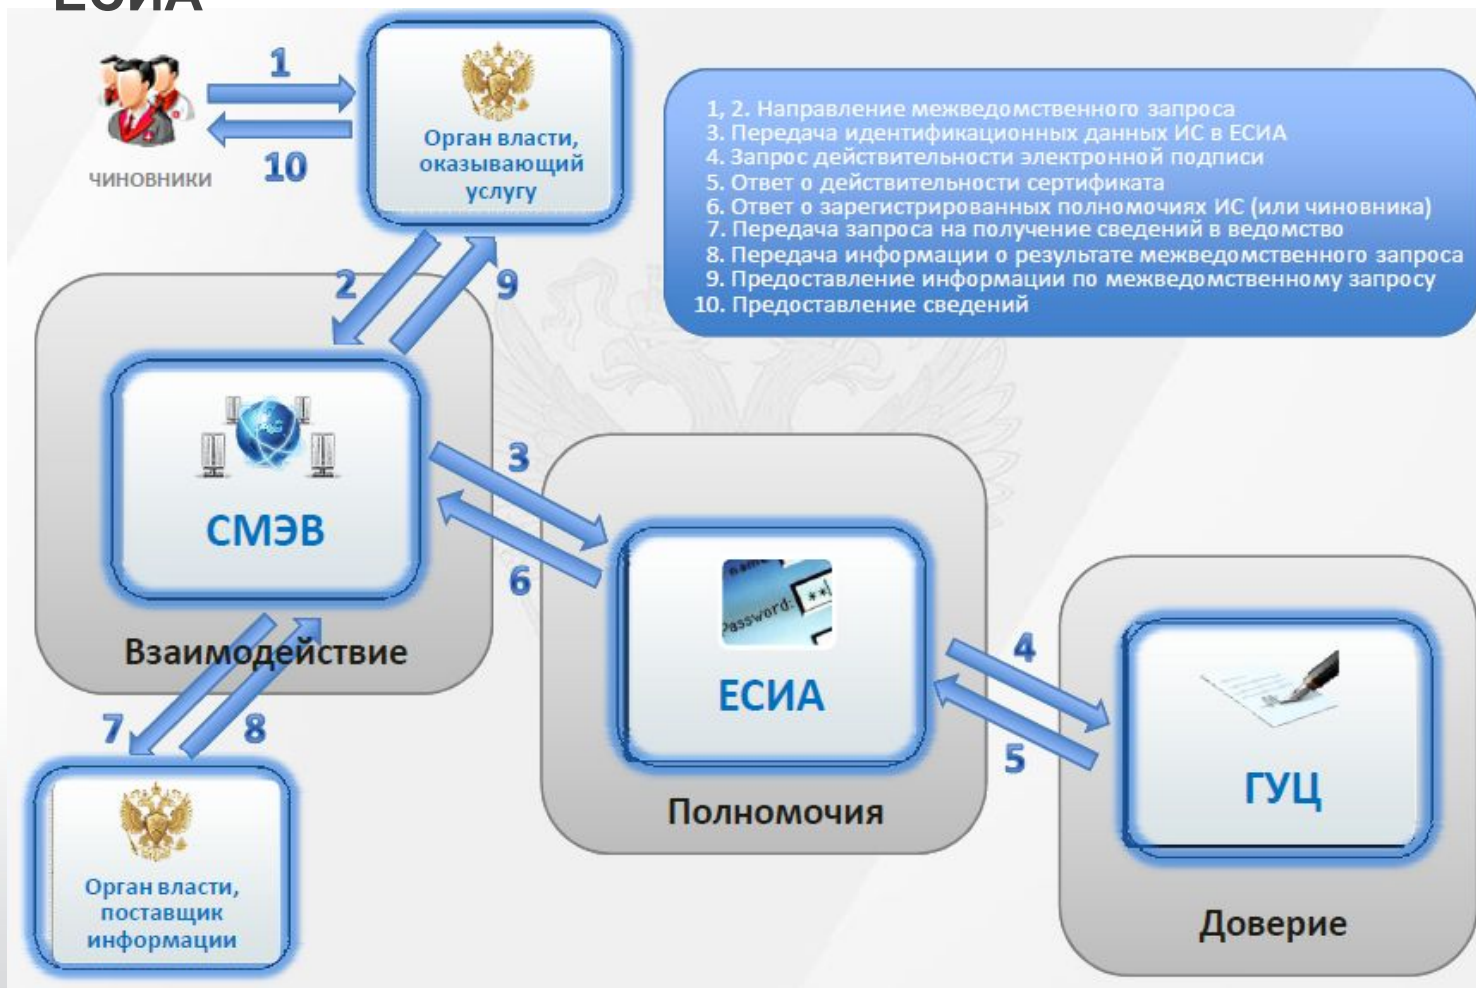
ЕСИА

1

10

чиновники

Орган власти, оказывающий услугу

1, 2. Направление межведомственного запроса
3. Передача идентификационных данных ИС в ЕСИА
4. Запрос действительности электронной подписи
5. Ответ о действительности сертификата
6. Ответ о зарегистрированных полномочиях ИС (или чиновника)
7. Передача запроса на получение сведений в ведомство
8. Передача информации о результате межведомственного запроса
9. Предоставление информации по межведомственному запросу
10. Предоставление сведений

2

9

СМЭВ

Взаимодействие

3

6

Password:

ЕСИА

Полномочия

4

5

ГУЦ

Доверие

7

8

Орган власти, поставщик информации